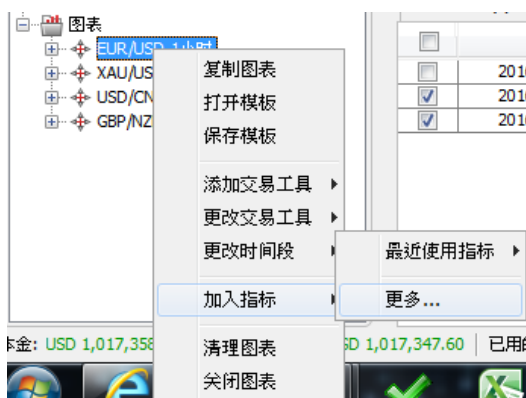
图表
EUR/USD 1小时
XAU/US
USD/CN
GBP/NZ
复制图表
打开模板
保存模板
添加交易工具
更改交易工具
更改时间段
加入指标
清理图表
关闭图表
最近使用指标
更多...
201
201
201
本金: USD 1,017,358
SD 1,017,347.60
已用的